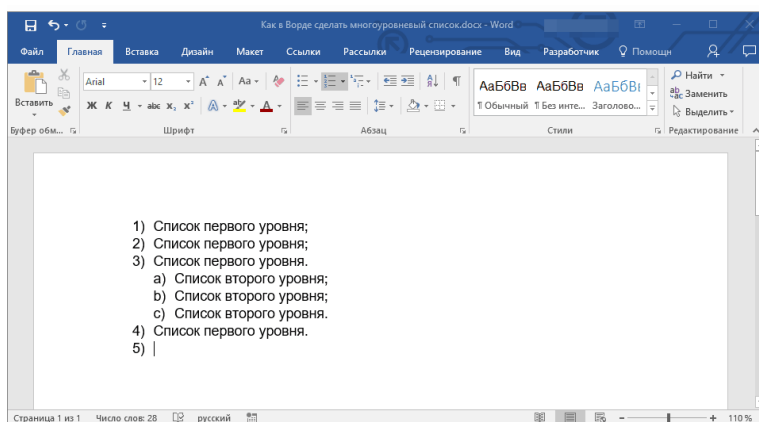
Как в Ворде сделать многоуровневый список.docx - Word

Файл Главная Вставка Дизайн Макет Ссылки Рассылки Рецензирование Вид Разработчик Помощн

Вставить
Буфер обм...

Arial 12 A A Aa
Ж К Ч abc $x_2$ $x^2$ A
Шрифт

Абзац

АаБбВв АаБбВв АаБбВ
¶ Обычный ¶ Без инте... Заголово...
Стили

Найти
Заменить
Выделить
Редактирование

1) Список первого уровня;
2) Список первого уровня;
3) Список первого уровня.
a) Список второго уровня;
b) Список второго уровня;
c) Список второго уровня.
4) Список первого уровня.
5)

Страница 1 из 1 Число слов: 28 русский 110 %